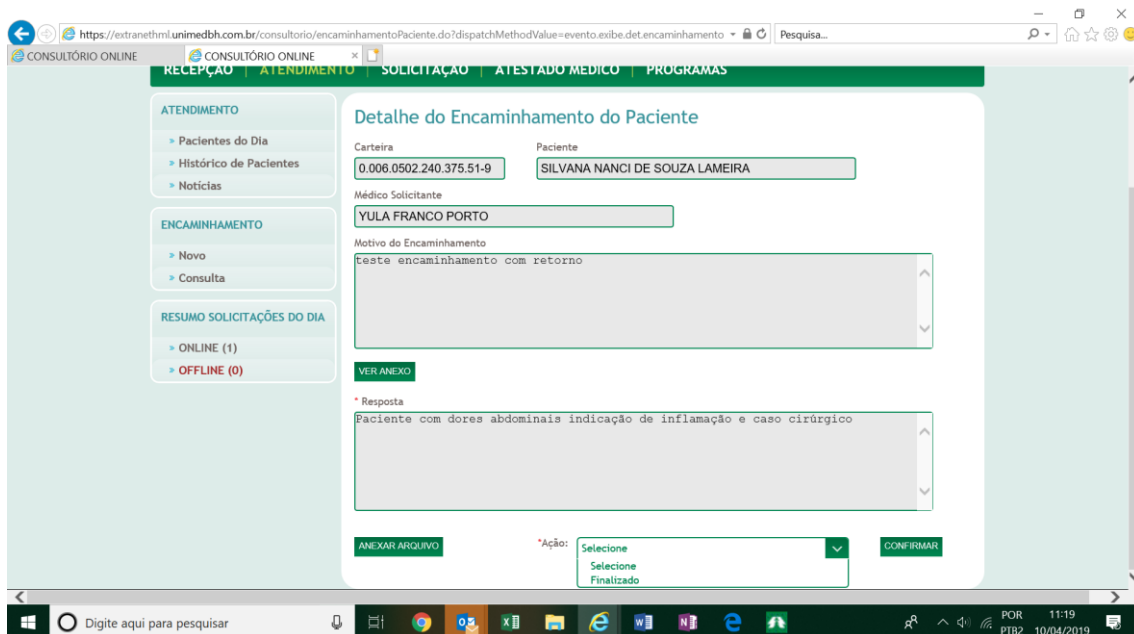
https://extranethml.unimedbh.com.br/consultorio/encaminhamentoPaciente.do?dispatchMethodValue=evento.exibe.det.encaminhamento
Pesquisa...

CONSULTÓRIO ONLINE
CONSULTÓRIO ONLINE

RECEPÇÃO | ATENDIMENTO | SOLICITAÇÃO | ATESTADO MÉDICO | PROGRAMAS

ATENDIMENTO
» Pacientes do Dia
» Histórico de Pacientes
» Notícias

ENCAMINHAMENTO
» Novo
» Consulta

RESUMO SOLICITAÇÕES DO DIA
» ONLINE (1)
» OFFLINE (0)

Detalhe do Encaminhamento do Paciente

Carteira
0.006.0502.240.375.51-9

Paciente
SILVANA NANCI DE SOUZA LAMEIRA

Médico Solicitante
YULA FRANCO PORTO

Motivo do Encaminhamento
teste encaminhamento com retorno

VER ANEXO

* Resposta
Paciente com dores abdominais indicação de inflamação e caso cirúrgico

ANEXAR ARQUIVO

*Ação: Selecione
Selecione
Finalizado

CONFIRMAR

Digite aqui para pesquisar

POR PTB2
11:19
10/04/2019